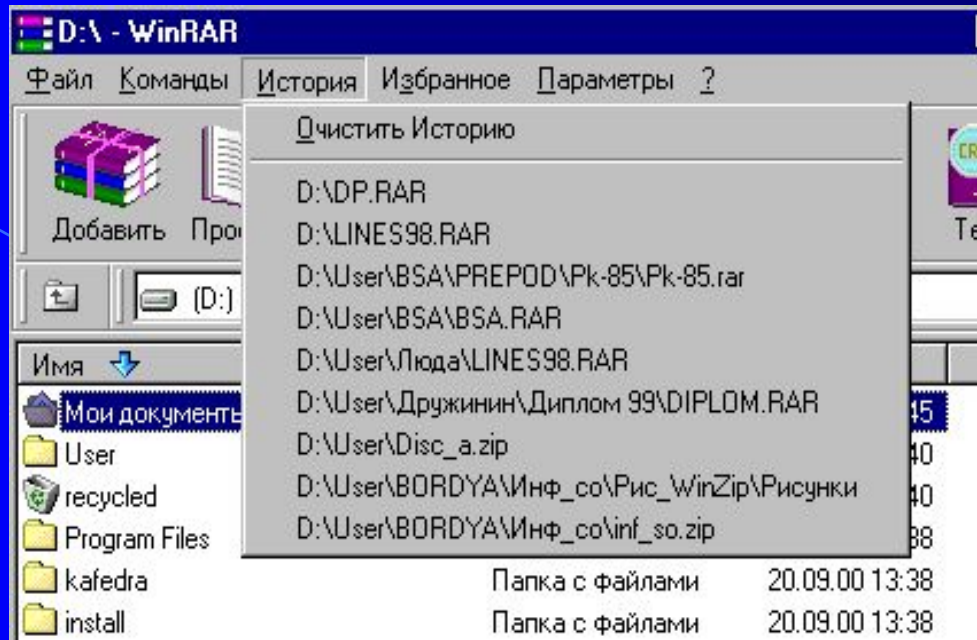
D:\ - WinRAR

Файл Команды История Избранное Параметры ?

Очистить Историю

D:\DP.RAR
D:\LINES98.RAR
D:\User\BSA\PREPOD\Pk-85\Pk-85.rar
D:\User\BSA\BSA.RAR
D:\User\Люда\LINES98.RAR
D:\User\Дружинин\Диплом 99\DIPLOM.RAR
D:\User\Disc_a.zip
D:\User\BORDYA\Инф_со\Рис_WinZip\Рисунки
D:\User\BORDYA\Инф_со\inf_so.zip

Добавить Про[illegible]

Te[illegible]

(D:)

Имя

Мои документы 45
User 40
recycled 40
Program Files 38
kafedra Папка с файлами 20.09.00 13:38
install Папка с файлами 20.09.00 13:38